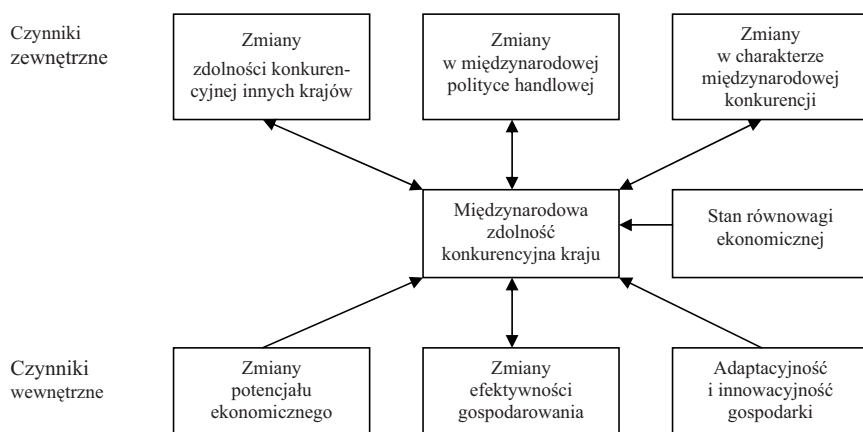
Czynniki zewnętrzne

Zmiany zdolności konkurencyjnej innych krajów

Zmiany w międzynarodowej polityce handlowej

Zmiany w charakterze międzynarodowej konkurencji

Międzynarodowa zdolność konkurencyjna kraju

Stan równowagi ekonomicznej

Czynniki wewnętrzne

Zmiany potencjału ekonomicznego

Zmiany efektywności gospodarowania

Adaptacyjność i innowacyjność gospodarki